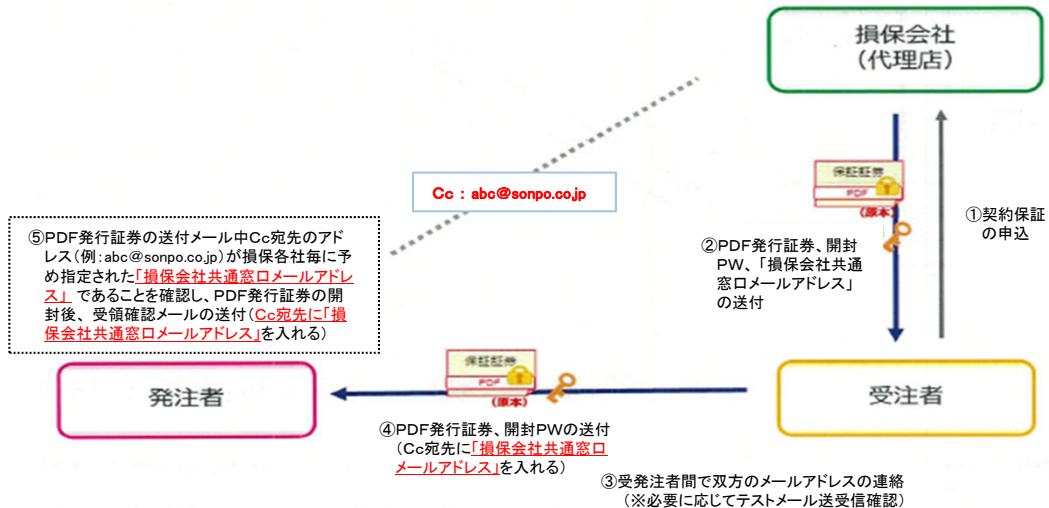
損保会社
（代理店）

Cc ： abc@sonpo.co.jp

⑤PDF発行証券の送付メール中Cc宛先のアドレス（例：abc@sonpo.co.jp）が損保各社毎に予め指定された「損保会社共通窓口メールアドレス」であることを確認し、PDF発行証券の開封後、受領確認メールの送付（Cc宛先に「損保会社共通窓口メールアドレス」を入れる）

保証証券
PDF
（原本）

②PDF発行証券、開封PW、「損保会社共通窓口メールアドレス」の送付

①契約保証の申込

発注者

保証証券
PDF
（原本）

受注者

④PDF発行証券、開封PWの送付
（Cc宛先に「損保会社共通窓口メールアドレス」を入れる）

③受発注者間で双方のメールアドレスの連絡
（※必要に応じてテストメール送受信確認）